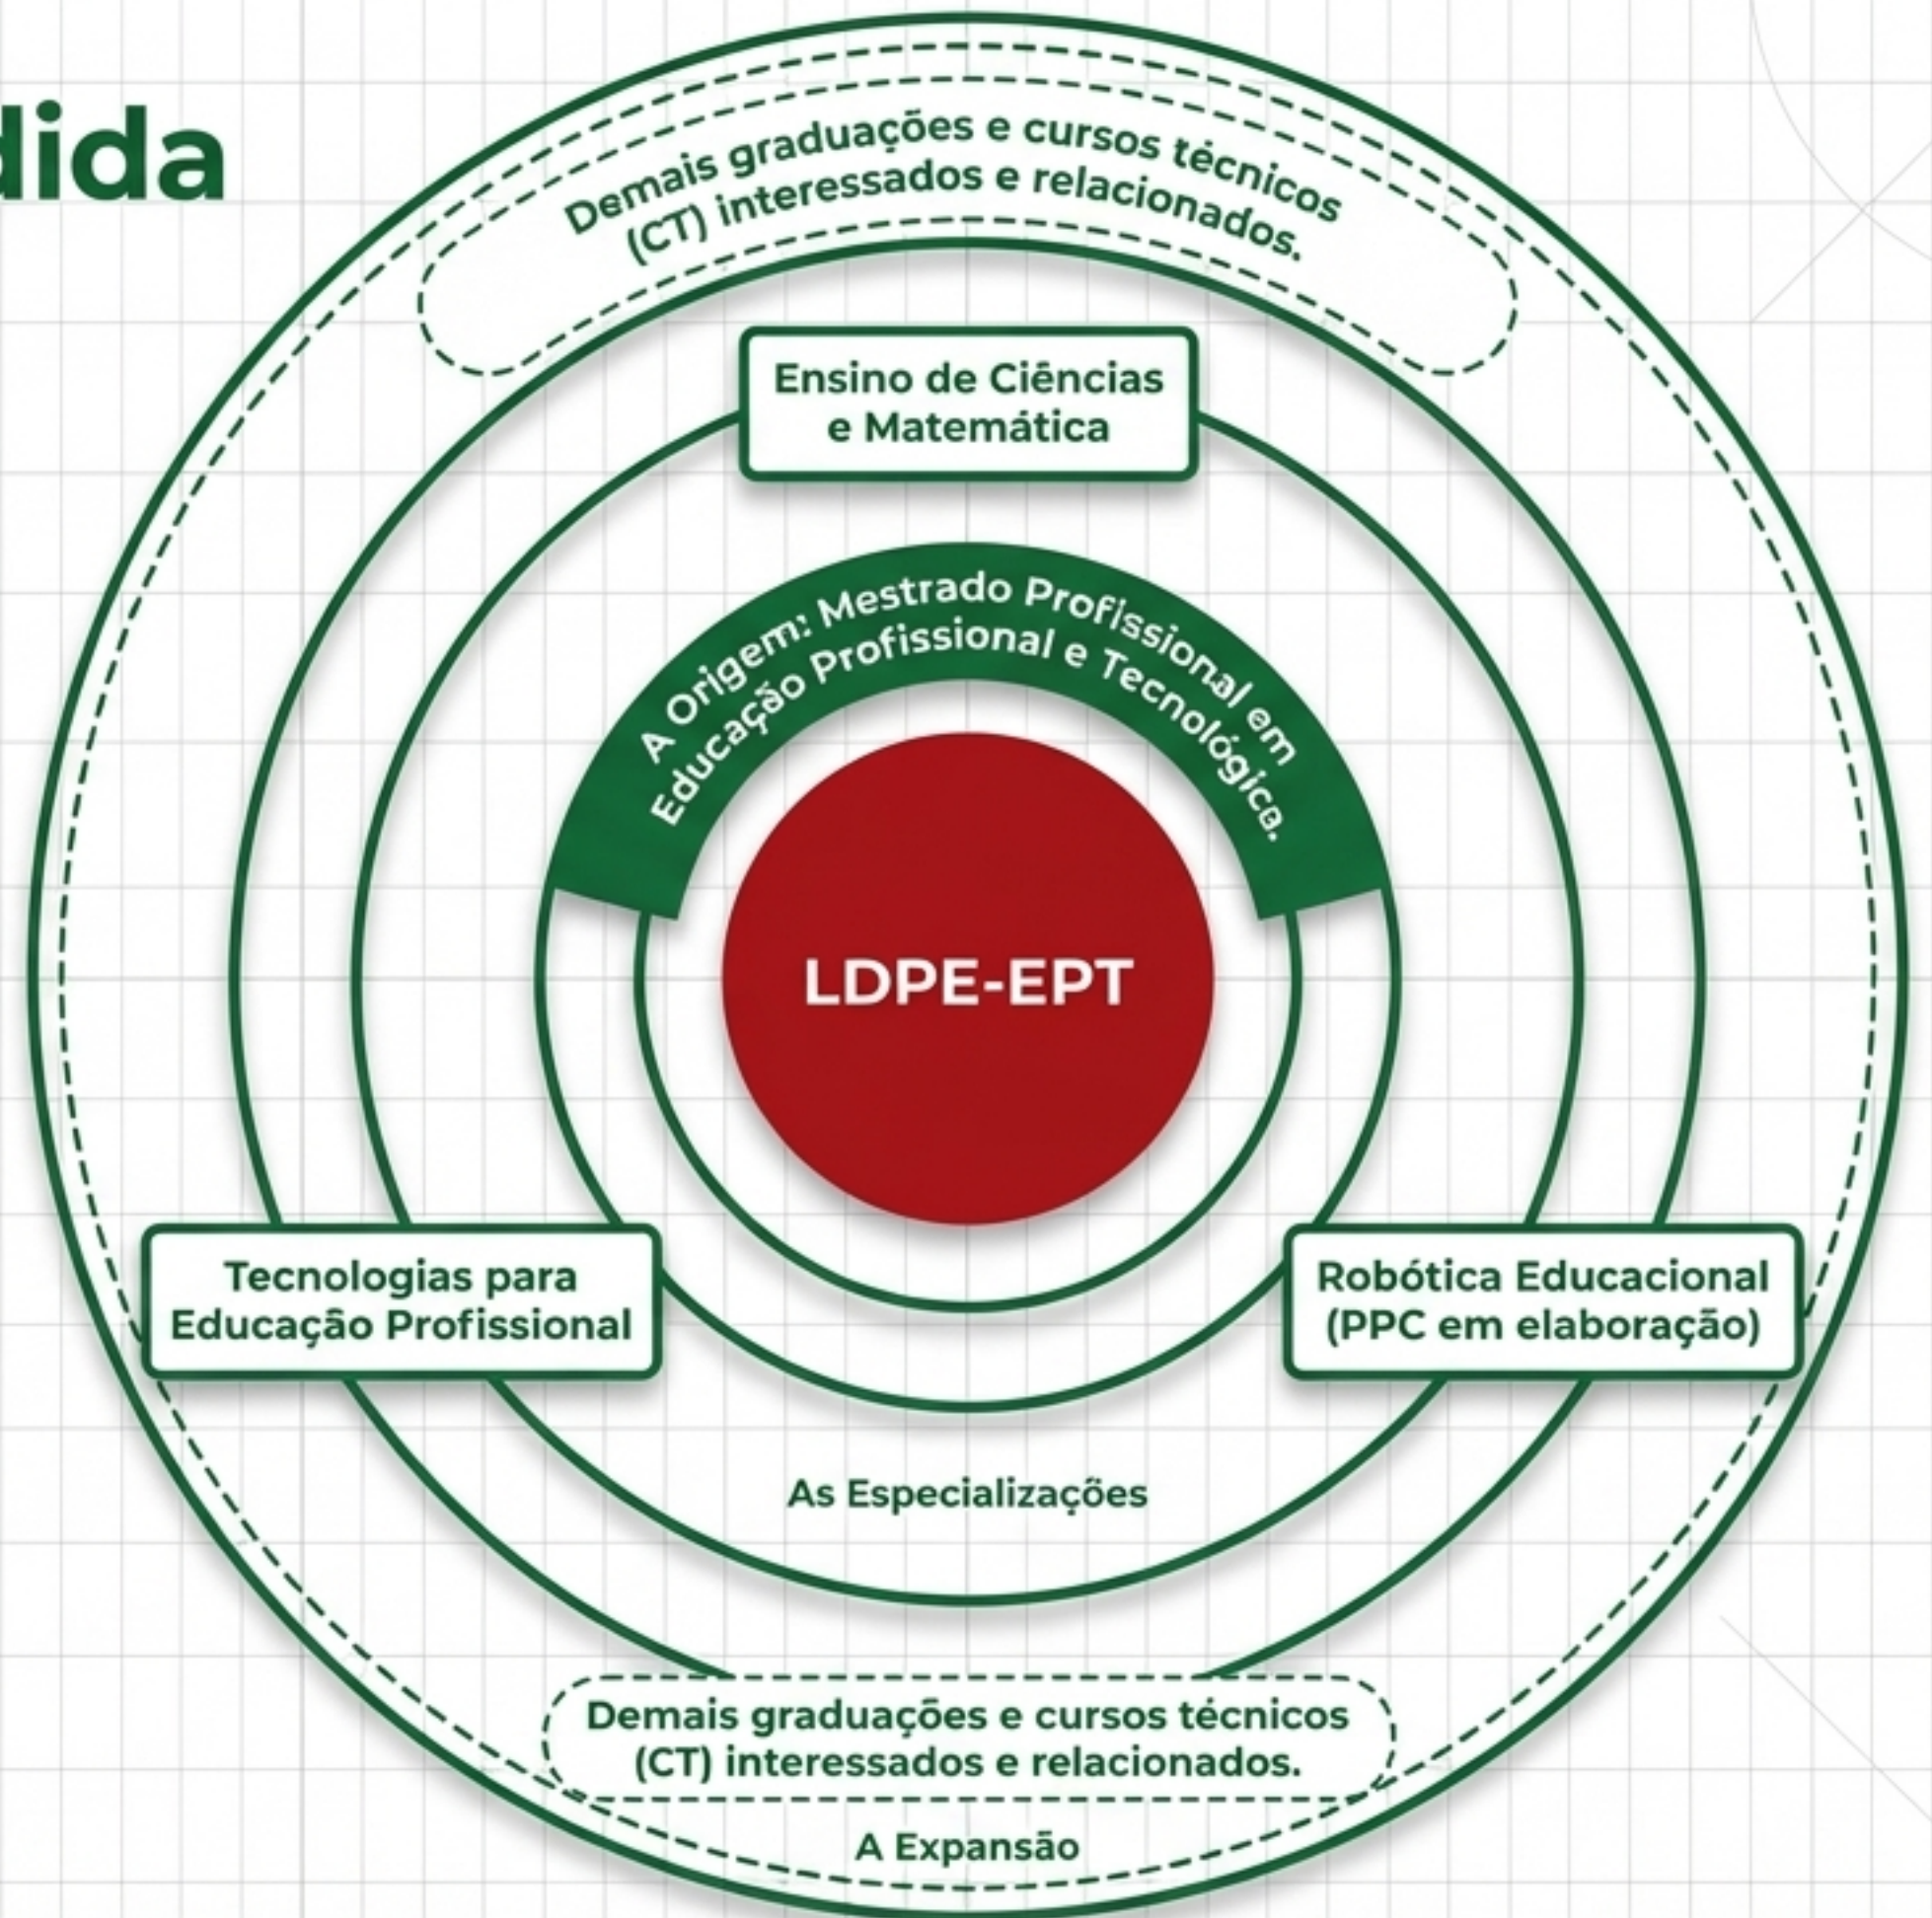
dida

Demais graduações e cursos técnicos (CT) interessados e relacionados.

Ensino de Ciências e Matemática

A Origem: Mestrado Profissional em Educação Profissional e Tecnológica.

LDPE-EPT

Tecnologias para Educação Profissional

Robótica Educacional (PPC em elaboração)

As Especializações

Demais graduações e cursos técnicos (CT) interessados e relacionados.

A Expansão